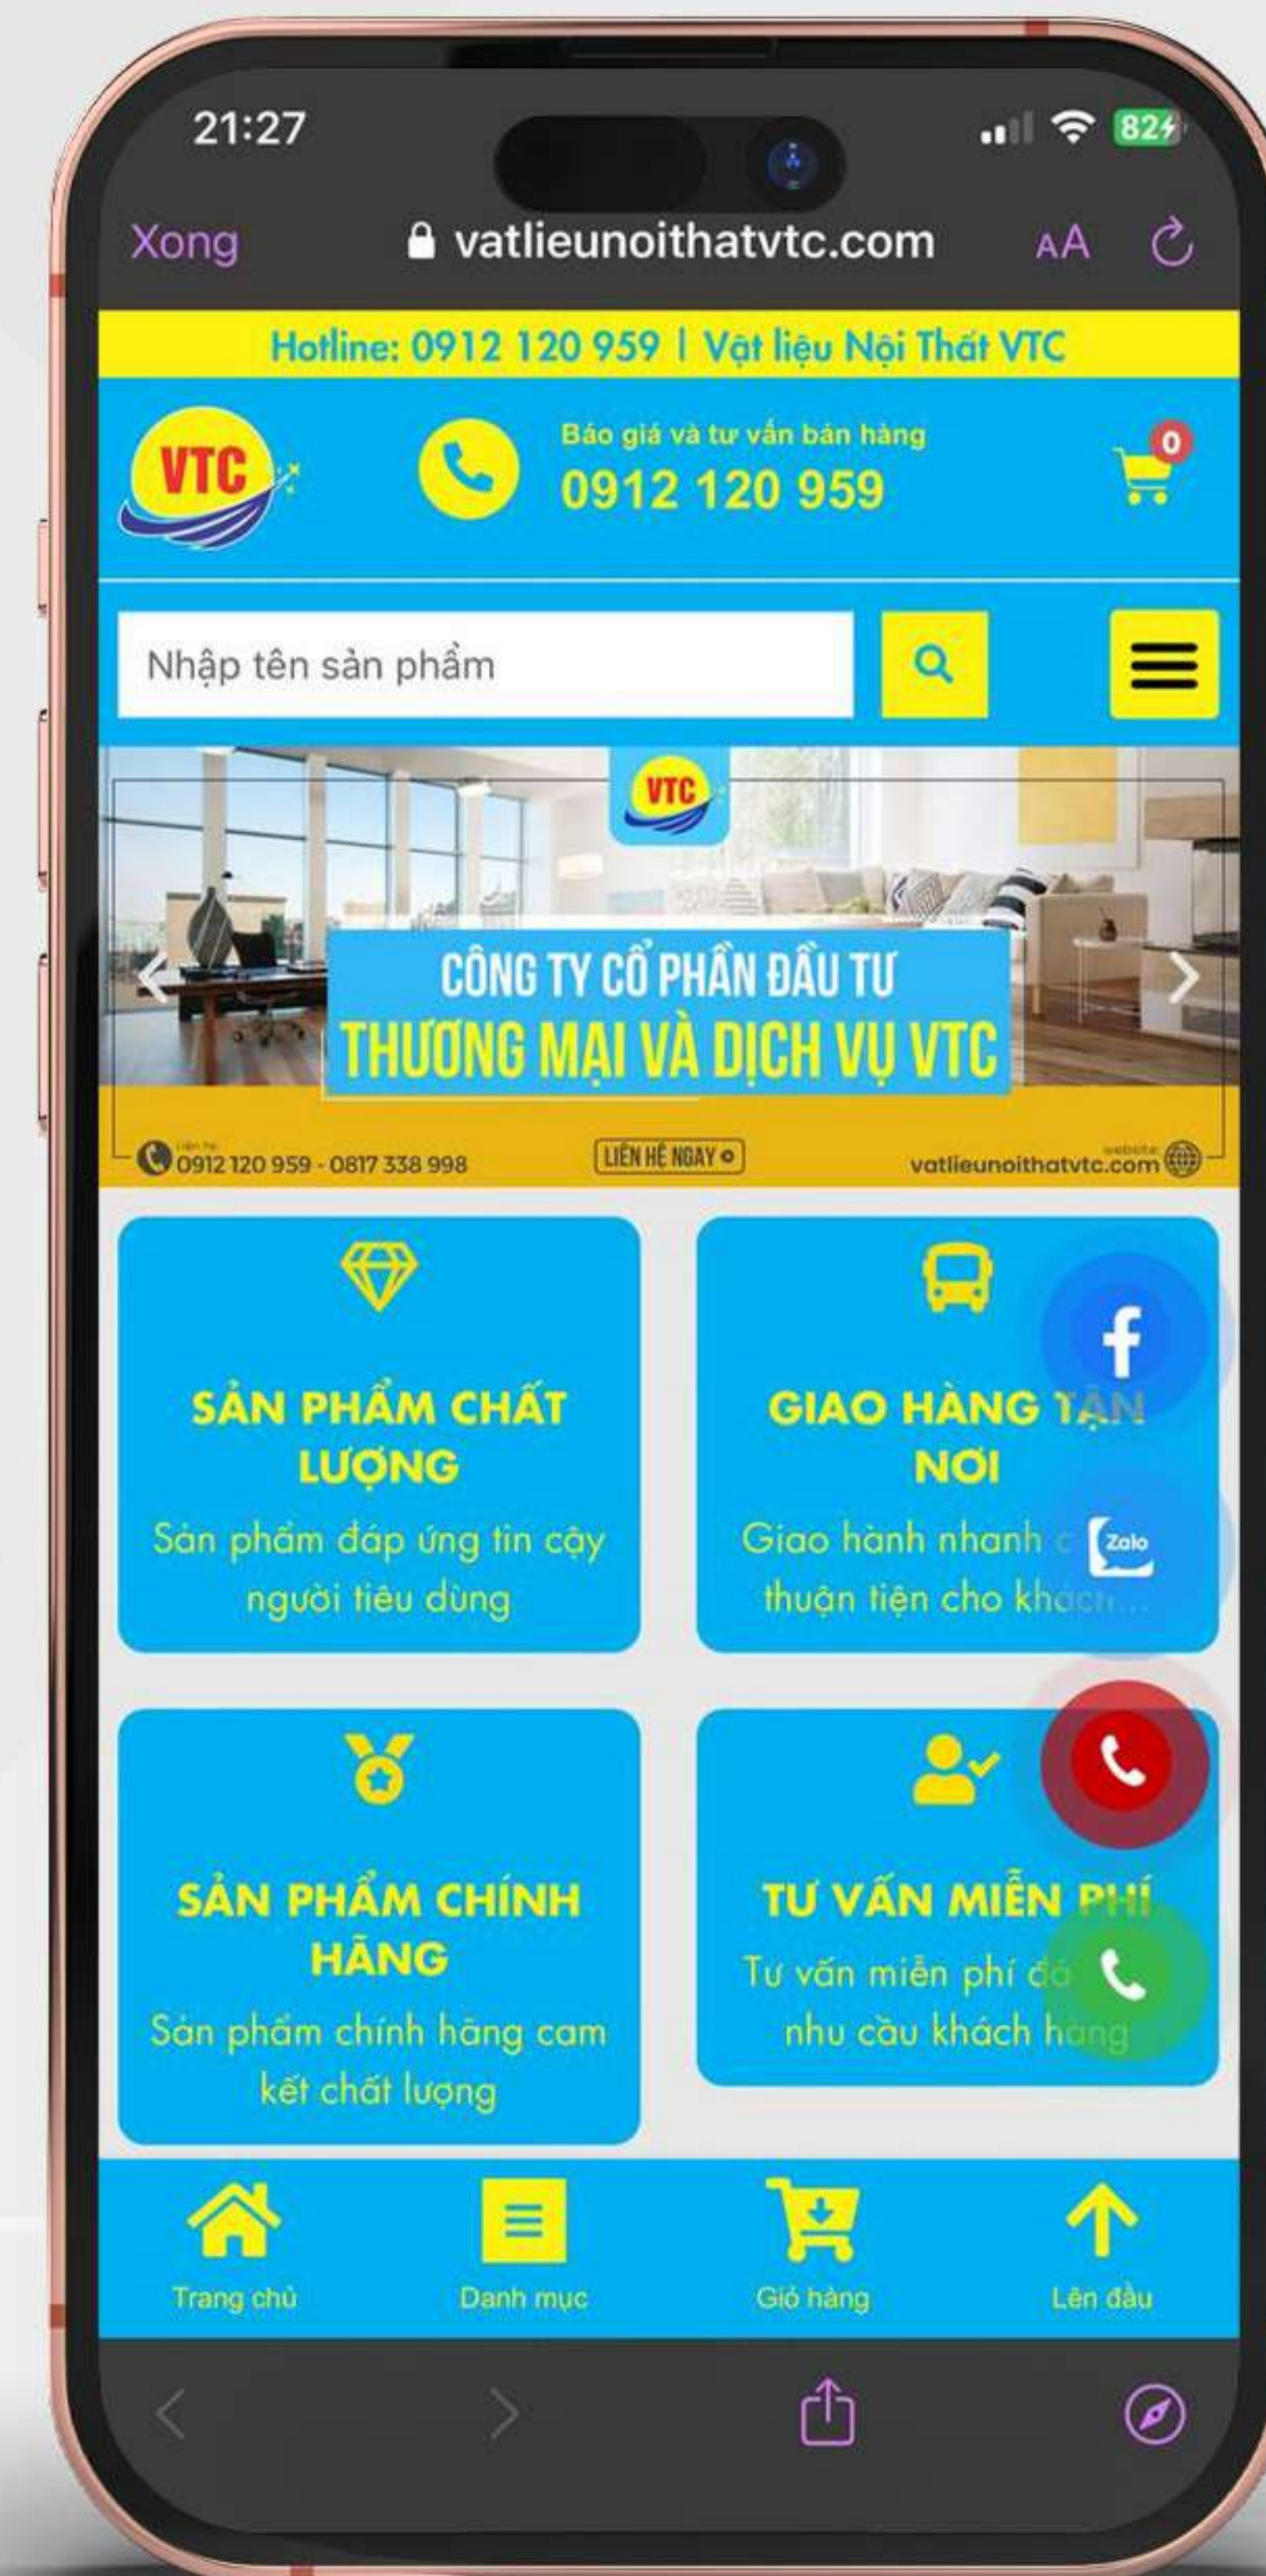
21:27

82

Xong vatlieunoithatvtc.com AA

Hotline: 0912 120 959 | Vật liệu Nội Thất VTC

VTC

Báo giá và tư vấn bán hàng
0912 120 959

0

Nhập tên sản phẩm

VTC

CÔNG TY CỔ PHẦN ĐẦU TƯ
THƯƠNG MẠI VÀ DỊCH VỤ VTC

Liên hệ
0912 120 959 - 0817 338 998

LIÊN HỆ NGAY

website
vatlieunoithatvtc.com

SẢN PHẨM CHẤT LƯỢNG
Sản phẩm đáp ứng tin cậy người tiêu dùng

GIAO HÀNG T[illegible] NƠI
Giao hành nhanh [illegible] thuận tiện cho khác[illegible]

Zalo

SẢN PHẨM CHÍNH HÃNG
Sản phẩm chính hãng cam kết chất lượng

TƯ VẤN MIỄN P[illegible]
Tư vấn miễn phí đ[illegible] nhu cầu khách h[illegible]

Trang chủ
Danh mục
Giỏ hàng
Lên đầu